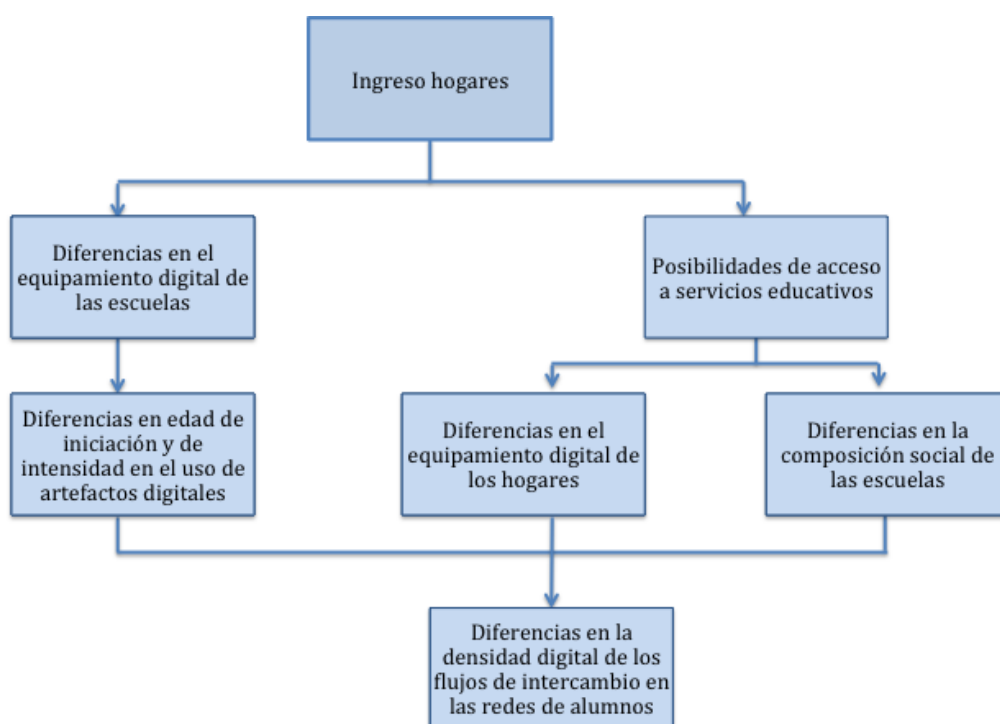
Ingreso hogares

Diferencias en el equipamiento digital de las escuelas

Posibilidades de acceso a servicios educativos

Diferencias en edad de iniciación y de intensidad en el uso de artefactos digitales

Diferencias en el equipamiento digital de los hogares

Diferencias en la composición social de las escuelas

Diferencias en la densidad digital de los flujos de intercambio en las redes de alumnos